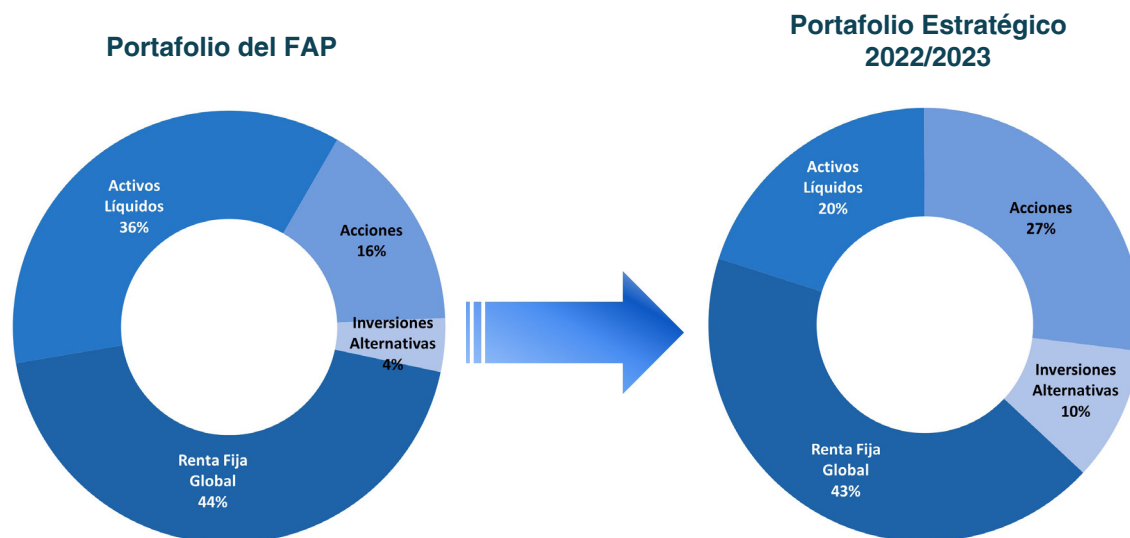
Portafolio del FAP

Activos Líquidos 36%

Acciones 16%

Inversiones Alternativas 4%

Renta Fija Global 44%

Portafolio Estratégico 2022/2023

Activos Líquidos 20%

Acciones 27%

Inversiones Alternativas 10%

Renta Fija Global 43%